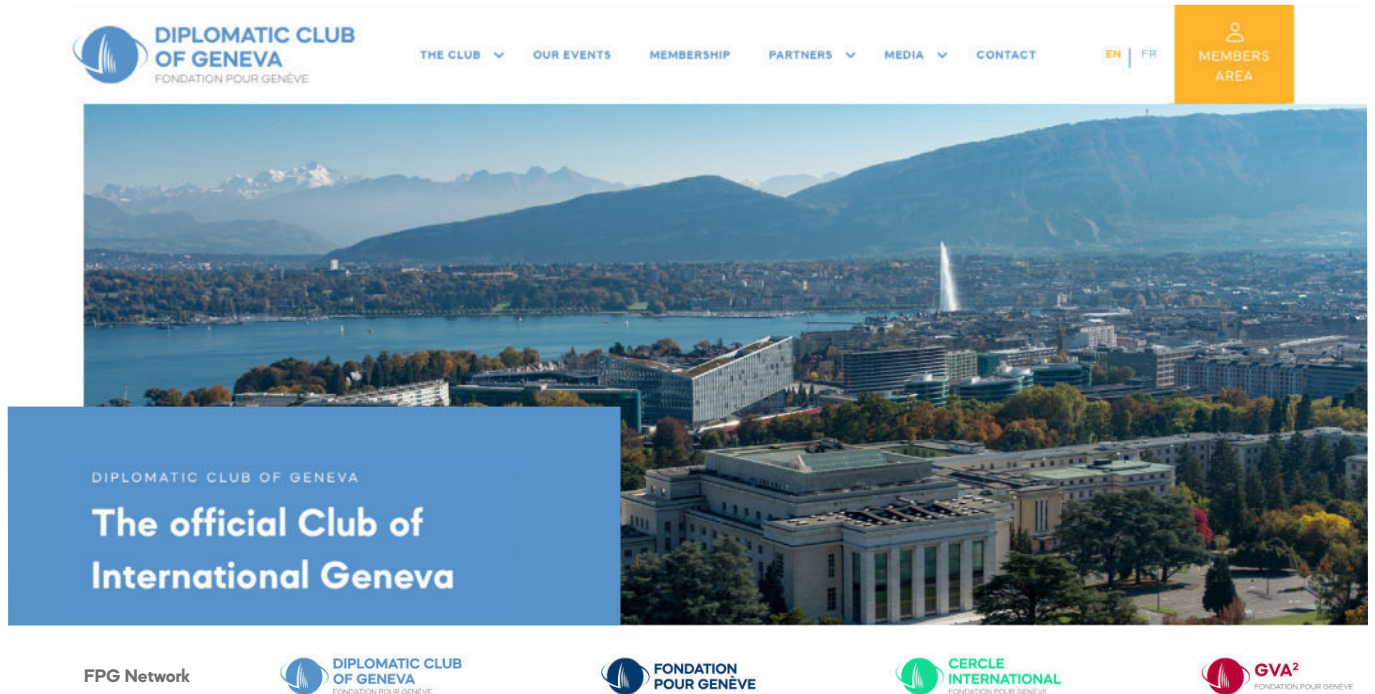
DIPLOMATIC CLUB OF GENEVA
FONDATION POUR GENÈVE

THE CLUB OUR EVENTS MEMBERSHIP PARTNERS MEDIA CONTACT EN | FR MEMBERS AREA

DIPLOMATIC CLUB OF GENEVA

The official Club of International Geneva

FPG Network

DIPLOMATIC CLUB OF GENEVA
FONDATION POUR GENÈVE

FONDATION POUR GENÈVE

CERCLE INTERNATIONAL
FONDATION POUR GENÈVE

GVA²
FONDATION POUR GENÈVE